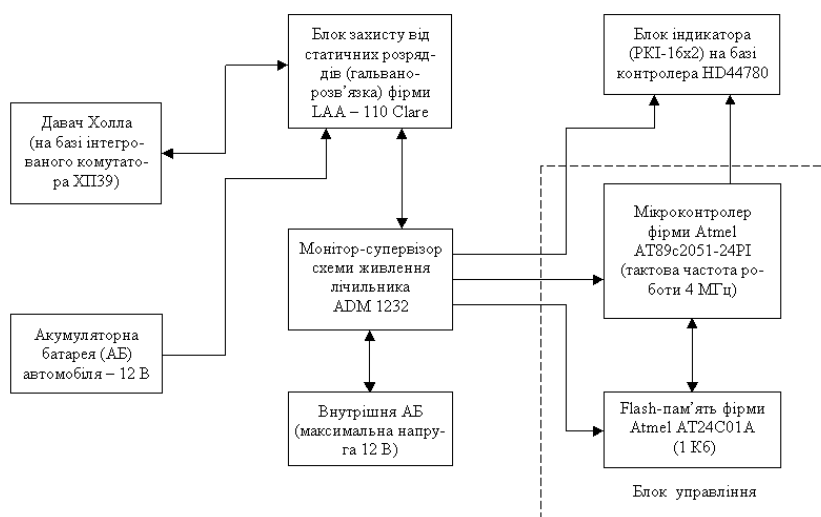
Блок захисту від статичних розрядів (гальванорозв'язка) фірми LAA – 110 Clare

Блок індикатора (РКІ-16х2) на базі контролера HD44780

Давач Холла (на базі інтегрованого комутатора ХП39)

Мікроконтролер фірми Atmel AT89c2051-24PI (тактова частота роботи 4 МГц)

Монітор-супервізор схеми живлення лічильника ADM 1232

Акумуляторна батарея (АБ) автомобіля – 12 В

Внутрішня АБ (максимальна напруга 12 В)

Flash-пам'ять фірми Atmel AT24C01A (1 Кб)

Блок управління